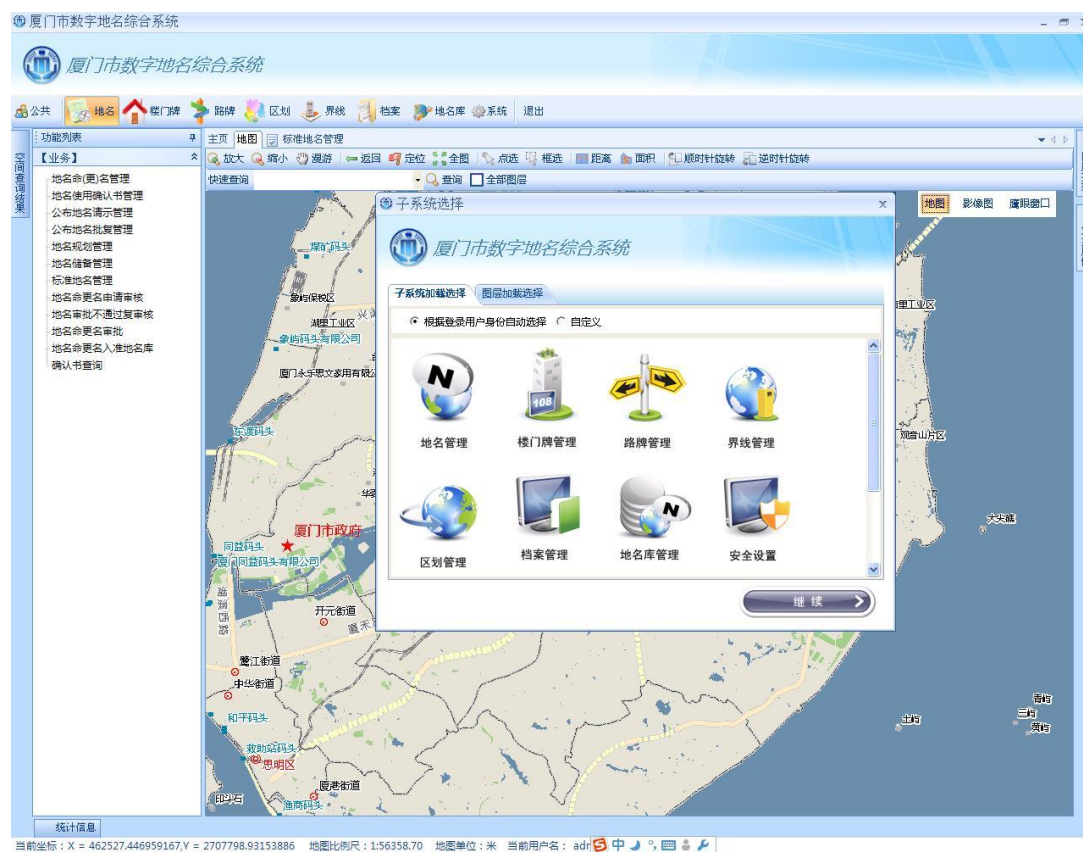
厦门市数字地名综合系统

厦门市数字地名综合系统

公共 地名 楼门牌 路牌 区划 界线 档案 地名库 系统 退出

功能列表
【业务】
地名命(更)名管理
地名使用确认书管理
公布地名请示管理
公布地名批复管理
地名规划管理
地名储备管理
标准地名管理
地名命更名申请审核
地名审批不通过复审核
地名命更名审批
地名命更名入准地名库
确认书查询

空间查询结果

主页 地图 标准地名管理
放大 缩小 漫游 返回 定位 全图 点选 框选 距离 面积 顺时针旋转 逆时针旋转
快速查询 查询 全部图层

地图 影像图 鹰眼窗口

子系统选择
厦门市数字地名综合系统
子系统加载选择 图层加载选择
根据登录用户身份自动选择 自定义
地名管理 楼门牌管理 路牌管理 界线管理
区划管理 档案管理 地名库管理 安全设置
继 续

煤矿码头 象屿保税区 湖里工业区 象屿码头有限公司 厦门永乐思文多用有规 东渡码头 厦门市政府 同益码头 厦门同益码头有限公司 开元街道 鹭江街道 中华街道 和平码头 救助站码头 思明区 厦港街道 渔商码头 印斗石 理工业区 观音山片区 大夫礁 青屿 三屿 土屿 浯屿

统计信息

当前坐标：X = 462527.446959167,Y = 2707798.93153886 地图比例尺：1:56358.70 地图单位：米 当前用户名：adr